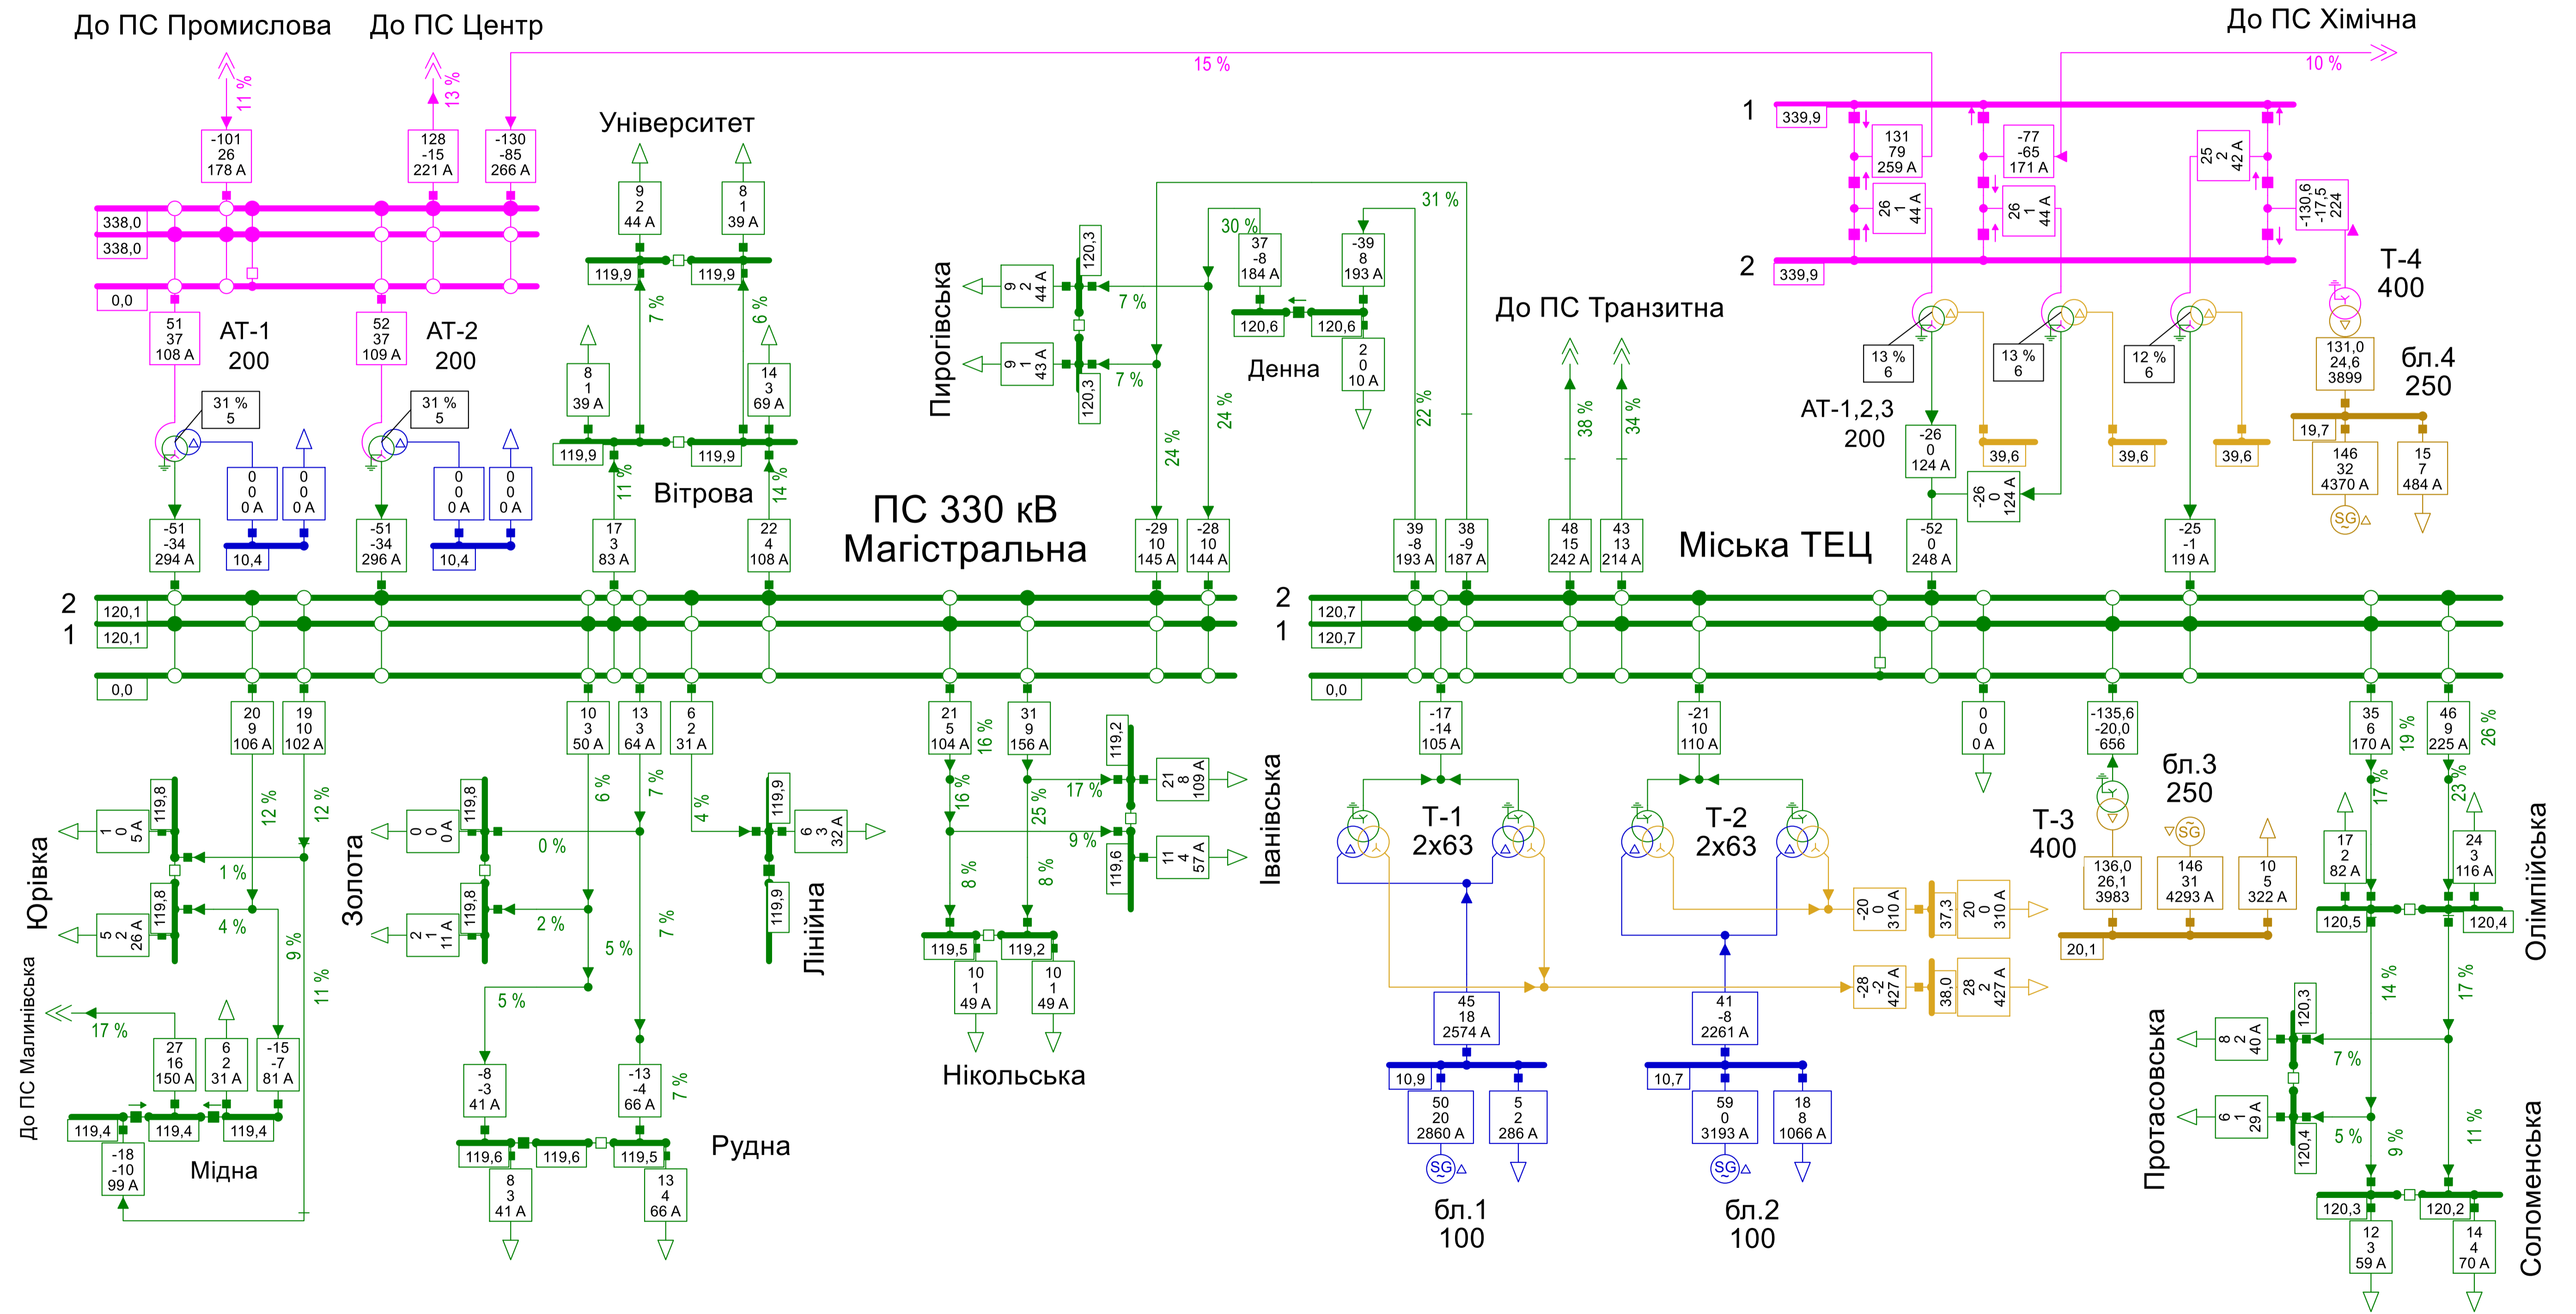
До ПС Промислова До ПС Центр До ПС Хімічна

11 % 13 % 15 % 10 %

-101 26 178 A
128 -15 221 A
-130 -85 266 A

338,0
338,0
0,0

51 37 108 A
АТ-1 200
52 37 109 A
АТ-2 200
31 % 5
31 % 5
0 0 0 A
0 0 0 A
0 0 0 A
0 0 0 A
10,4
10,4
-51 -34 294 A
-51 -34 296 A

Університет
9 2 44 A
8 1 39 A
119,9
119,9
7 %
6 %
8 1 39 A
14 3 69 A
119,9
119,9
11 %
14 %
Вітрова
17 3 83 A
22 4 108 A

ПС 330 кВ Магістральна

Пирогівська
9 2 44 A
9 1 43 A
120,3
120,3
7 %
7 %
24 %
24 %
30 %
31 %
37 -8 184 A
-39 8 193 A
120,6
120,6
2 0 10 A
Денна
22 %
-29 10 145 A
-28 10 144 A
39 -8 193 A
38 -9 187 A

До ПС Транзитна
38 %
34 %
48 15 242 A
43 13 214 A
Міська ТЕЦ

1
339,9
131 79 259 A
-77 -65 171 A
25 2 42 A
26 1 44 A
26 1 44 A
-130,6 -17,5 224
2
339,9
T-4 400
13 % 6
13 % 6
12 % 6
131,0 24,6 3899
бл.4 250
АТ-1,2,3 200
-26 0 124 A
39,6
39,6
39,6
19,7
146 32 4370 A
15 7 484 A
-26 0 124 A
-52 0 248 A
-25 -1 119 A
SG

2
1
120,1
120,1
0,0
2
1
120,7
120,7
0,0

20 9 106 A
19 10 102 A
12 %
12 %
Юрівка
1 0 5 A
119,8
1 %
5 2 26 A
119,8
4 %
9 %
11 %
До ПС Малинівська
17 %
27 16 150 A
6 2 31 A
-15 -7 81 A
119,4
119,4
119,4
-18 -10 99 A
Мідна

10 3 50 A
13 3 64 A
6 2 31 A
6 %
7 %
4 %
Золота
0 0 0 A
119,8
0 %
2 1 11 A
119,8
2 %
5 %
7 %
5 %
-8 -3 41 A
-13 -4 66 A
7 %
119,6
119,6
119,5
8 3 41 A
13 4 66 A
Рудна
119,9
6 3 32 A
119,9
Лінійна

21 5 104 A
16 %
31 9 156 A
16 %
25 %
17 %
9 %
119,2
21 8 109 A
119,6
11 4 57 A
Іванівська
8 %
8 %
119,5
119,2
10 1 49 A
10 1 49 A
Нікольська

-17 -14 105 A
-21 10 110 A
T-1 2x63
T-2 2x63
45 18 2574 A
41 -8 2261 A
10,9
10,7
50 20 2860 A
5 2 286 A
59 0 3193 A
18 8 1066 A
SG
SG
бл.1 100
бл.2 100

0 0 0 A
-135,6 -20,0 656
T-3 400
бл.3 250
-20 0 310 A
37,3
20 0 310 A
136,0 26,1 3983
146 31 4293 A
10 5 322 A
20,1
-28 -2 427 A
38,0
28 2 427 A

35 6 170 A
19 %
46 9 225 A
26 %
17 %
23 %
17 2 82 A
24 3 116 A
120,5
120,4
Олімпійська
14 %
17 %
Протасовська
8 2 40 A
120,3
7 %
6 1 29 A
120,4
5 %
9 %
11 %
120,3
120,2
12 3 59 A
14 4 70 A
Соломенська